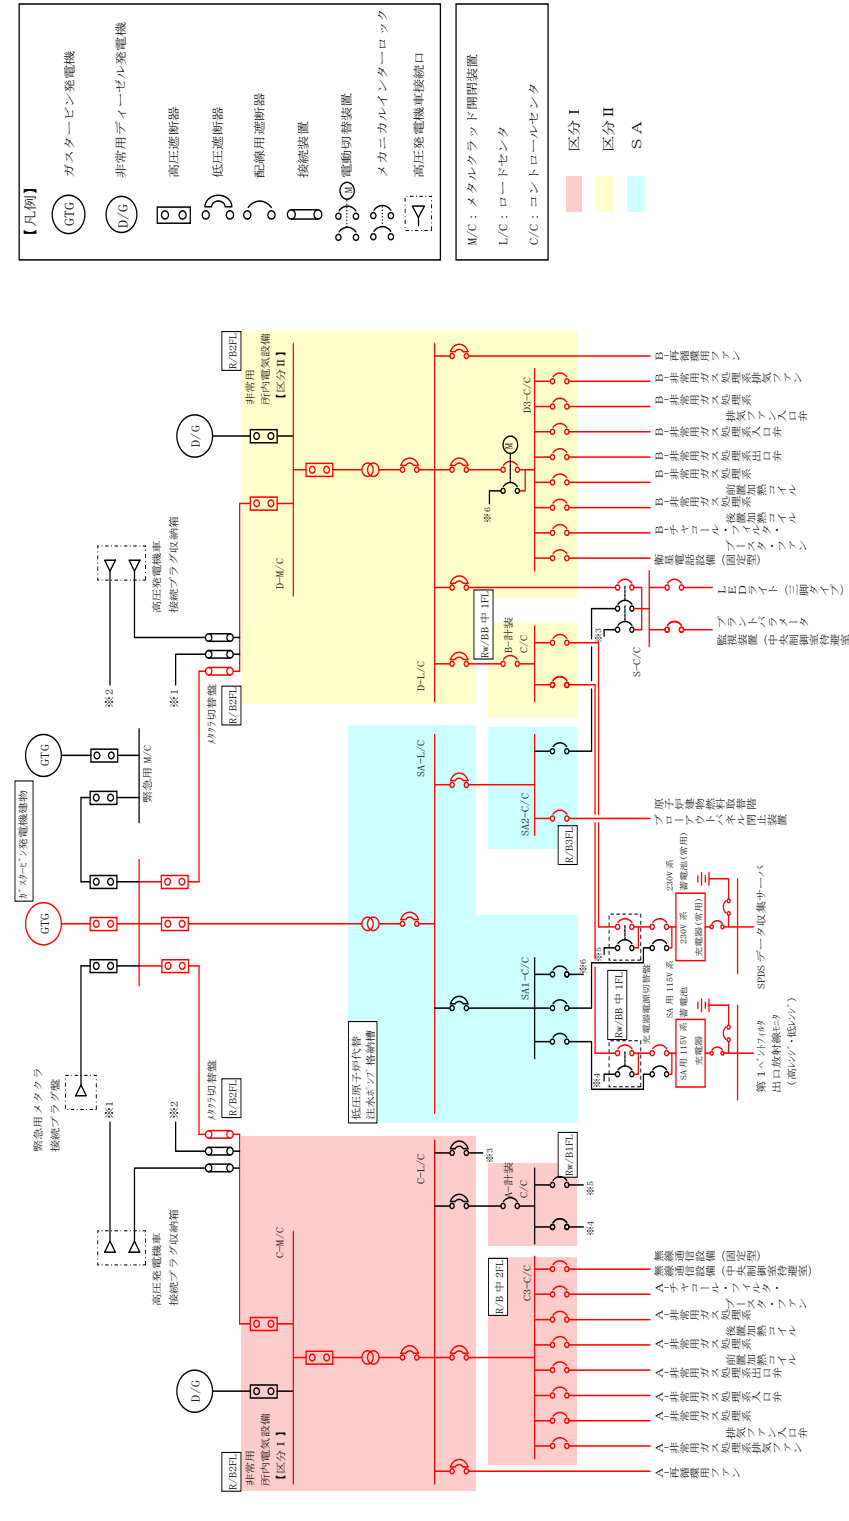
【凡例】
GTG ガスタービン発電機
D/G 非常用ディーゼル発電機
高圧遮断器
低圧遮断器
配線用遮断器
接続装置
M 電動切替装置
メカニカルインターロック
高圧発電機車接続口

M/C：メタルクラッド開閉装置
L/C：ロードセンタ
C/C：コントロールセンタ

区分Ⅰ
区分Ⅱ
SA

R/B2FL
非常用
所内電気設備
【区分Ⅱ】
D/G
D-M/C
D-L/C
D3-C/C
※6
Rw/BB 中 1FL
B-計装
C/C
※3
S-C/C
B-再循環用ファン
B-非常用ガス処理系排気ファン
B-非常用ガス処理系排気ファン入口弁
B-非常用ガス処理系入口弁
B-非常用ガス処理系出口弁
B-非常用ガス処理系前置加熱コイル
B-非常用ガス処理系後置加熱コイル
B-チャコール・フィルタ・ブースタ・ファン
衛星電話設備（固定型）
LEDライト（三脚タイプ）
プラントパラメータ
監視装置（中央制御室待避室）

高圧発電機車
接続プラグ収納箱
※2
※1
メタクラ切替盤
R/B2FL

GTG
緊急用 M/C
ｶﾞｽﾀｰﾋﾞﾝ発電機建物
GTG

SA-L/C
SA2-C/C
R/B3FL
原子炉建物燃料取替階ブローアウトパネル閉止装置
SA1-C/C
※6
※5
230V 系
蓄電池（常用）
230V 系
充電器（常用）
SPDS データ収集サーバ
Rw/BB 中 1FL
SA 用 115V 系
蓄電池
SA 用 115V 系
充電器
充電器電源切替盤
※4
第1ベントフィルタ
出口放射線モニタ
（高ﾚﾝｼﾞ・低ﾚﾝｼﾞ）
低圧原子炉代替
注水ポンプ格納槽

緊急用メタクラ
接続プラグ盤
※1
※2
メタクラ切替盤
R/B2FL
高圧発電機車
接続プラグ収納箱

C-M/C
C-L/C
※3
Rw/B1FL
A-計装
C/C
※5
※4
R/B 中 2FL
C3-C/C
D/G
R/B2FL
非常用
所内電気設備
【区分Ⅰ】
無線通信設備（固定型）
衛星電話設備（中央制御室待避室）
A-チャコール・フィルタ・ブースタ・ファン
A-非常用ガス処理系後置加熱コイル
A-非常用ガス処理系前置加熱コイル
A-非常用ガス処理系出口弁
A-非常用ガス処理系入口弁
A-非常用ガス処理系排気ファン入口弁
A-非常用ガス処理系排気ファン
A-再循環用ファン